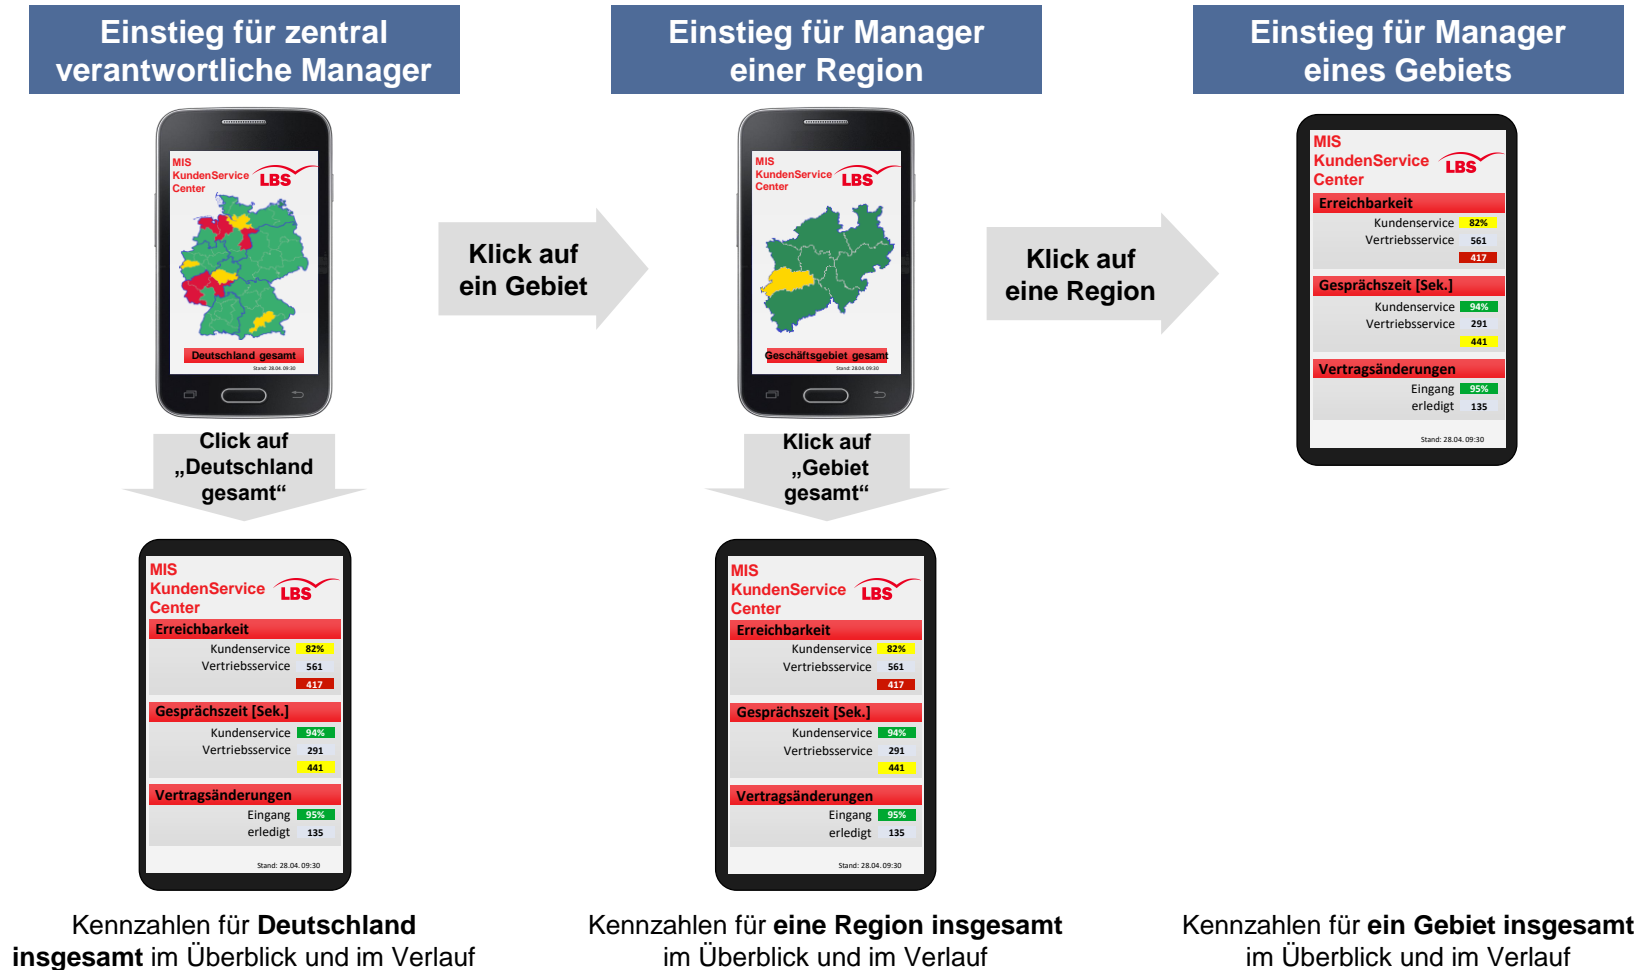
Einstieg für zentral verantwortliche Manager

MIS KundenService Center LBS

Deutschland gesamt

Stand: 28.04. 09:30

Click auf „Deutschland gesamt“

MIS KundenService Center LBS

Erreichbarkeit

| | |
|---|---|
| Kundenservice | 82% |
| Vertriebsservice | 561 |
| | 417 |

Gesprächszeit [Sek.]

| | |
|---|---|
| Kundenservice | 94% |
| Vertriebsservice | 291 |
| | 441 |

Vertragsänderungen

| | |
|---|---|
| Eingang | 95% |
| erledigt | 135 |

Stand: 28.04. 09:30

Kennzahlen für **Deutschland insgesamt** im Überblick und im Verlauf

Klick auf ein Gebiet

Einstieg für Manager einer Region

MIS KundenService Center LBS

Geschäftsgebiet gesamt

Stand: 28.04. 09:30

Klick auf „Gebiet gesamt“

MIS KundenService Center LBS

Erreichbarkeit

| | |
|---|---|
| Kundenservice | 82% |
| Vertriebsservice | 561 |
| | 417 |

Gesprächszeit [Sek.]

| | |
|---|---|
| Kundenservice | 94% |
| Vertriebsservice | 291 |
| | 441 |

Vertragsänderungen

| | |
|---|---|
| Eingang | 95% |
| erledigt | 135 |

Stand: 28.04. 09:30

Kennzahlen für **eine Region insgesamt** im Überblick und im Verlauf

Klick auf eine Region

Einstieg für Manager eines Gebiets

MIS KundenService Center LBS

Erreichbarkeit

| | |
|---|---|
| Kundenservice | 82% |
| Vertriebsservice | 561 |
| | 417 |

Gesprächszeit [Sek.]

| | |
|---|---|
| Kundenservice | 94% |
| Vertriebsservice | 291 |
| | 441 |

Vertragsänderungen

| | |
|---|---|
| Eingang | 95% |
| erledigt | 135 |

Stand: 28.04. 09:30

Kennzahlen für **ein Gebiet insgesamt** im Überblick und im Verlauf